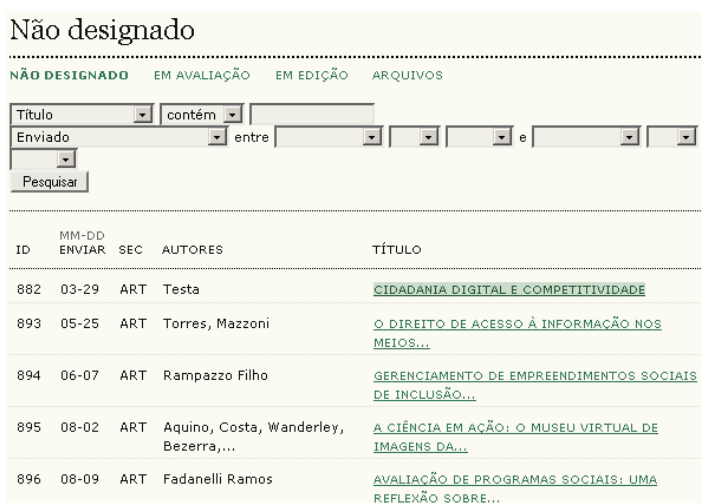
Não designado

NÃO DESIGNADO EM AVALIAÇÃO EM EDIÇÃO ARQUIVOS

Título contém
Enviado entre e
Pesquisar

| ID | MM-DD ENVIAR | SEC | AUTORES | TÍTULO |
|---|---|---|---|---|
| 882 | 03-29 | ART | Testa | CIDADANIA DIGITAL E COMPETITIVIDADE |
| 893 | 05-25 | ART | Torres, Mazzoni | O DIREITO DE ACESSO À INFORMAÇÃO NOS MEIOS... |
| 894 | 06-07 | ART | Rampazzo Filho | GERENCIAMENTO DE EMPREENDIMENTOS SOCIAIS DE INCLUSÃO... |
| 895 | 08-02 | ART | Aquino, Costa, Wanderley, Bezerra,... | A CIÊNCIA EM AÇÃO: O MUSEU VIRTUAL DE IMAGENS DA... |
| 896 | 08-09 | ART | Fadanelli Ramos | AVALIAÇÃO DE PROGRAMAS SOCIAIS: UMA REFLEXÃO SOBRE... |